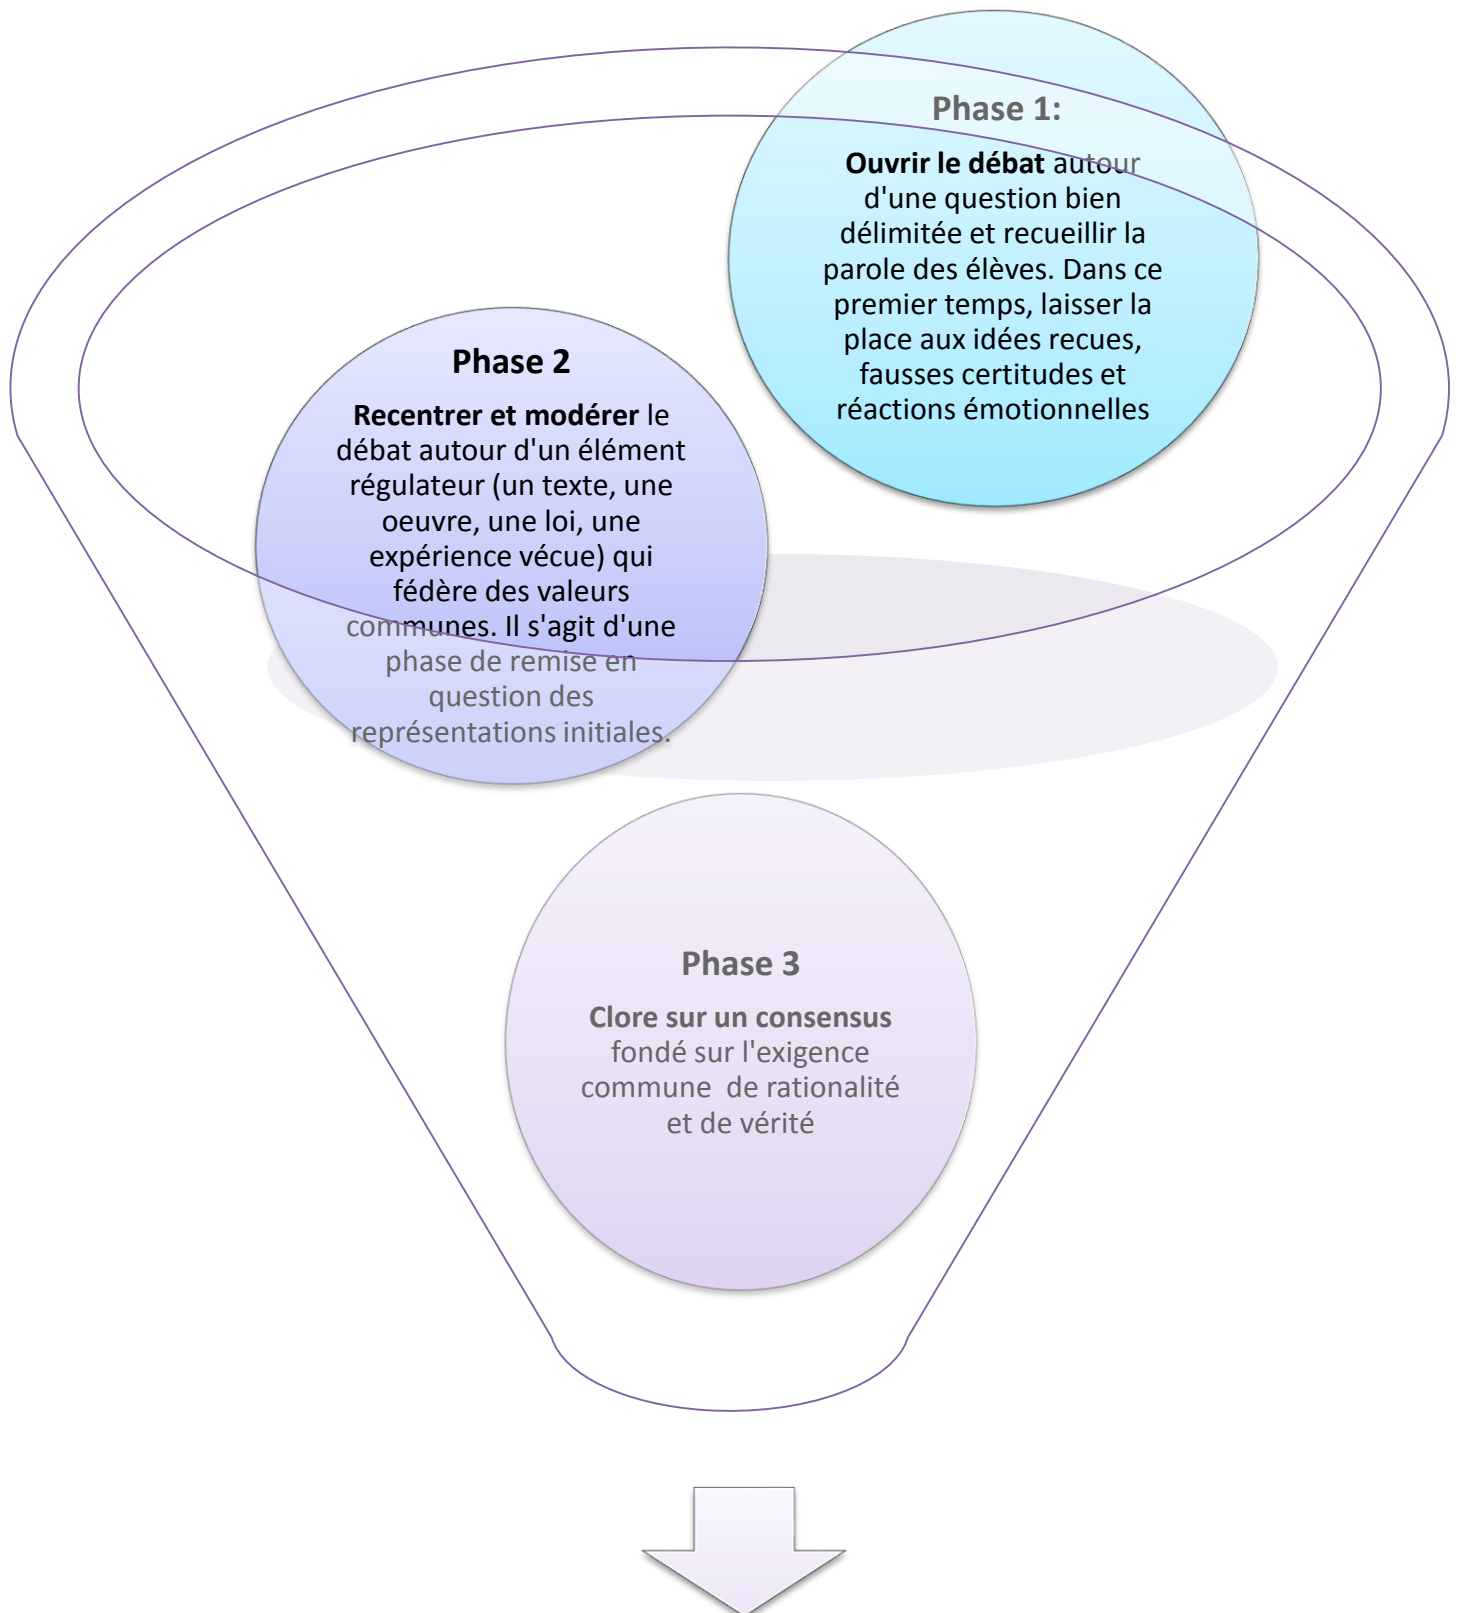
Phase 1:

**Ouvrir le débat** autour d'une question bien délimitée et recueillir la parole des élèves. Dans ce premier temps, laisser la place aux idées recues, fausses certitudes et réactions émotionnelles

Phase 2

**Recentrer et modérer** le débat autour d'un élément régulateur (un texte, une oeuvre, une loi, une expérience vécue) qui fédère des valeurs communes. Il s'agit d'une phase de remise en question des représentations initiales.

Phase 3

**Clore sur un consensus** fondé sur l'exigence commune de rationalité et de vérité